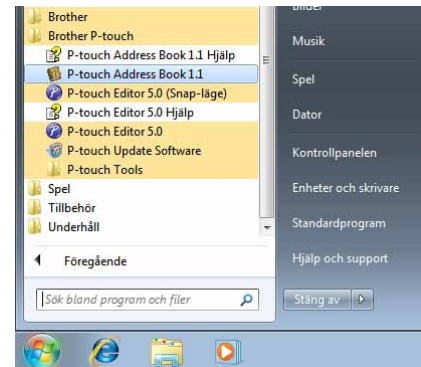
Brother
Brother P-touch
P-touch Address Book 1.1 Hjälp
P-touch Address Book 1.1
P-touch Editor 5.0 (Snap-läge)
P-touch Editor 5.0 Hjälp
P-touch Editor 5.0
P-touch Update Software
P-touch Tools
Spel
Tillbehör
Underhåll

Föregående

Sök bland program och filer

Bilder
Musik
Spel
Dator
Kontrollpanelen
Enheter och skrivare
Standardprogram
Hjälp och support

Stäng av